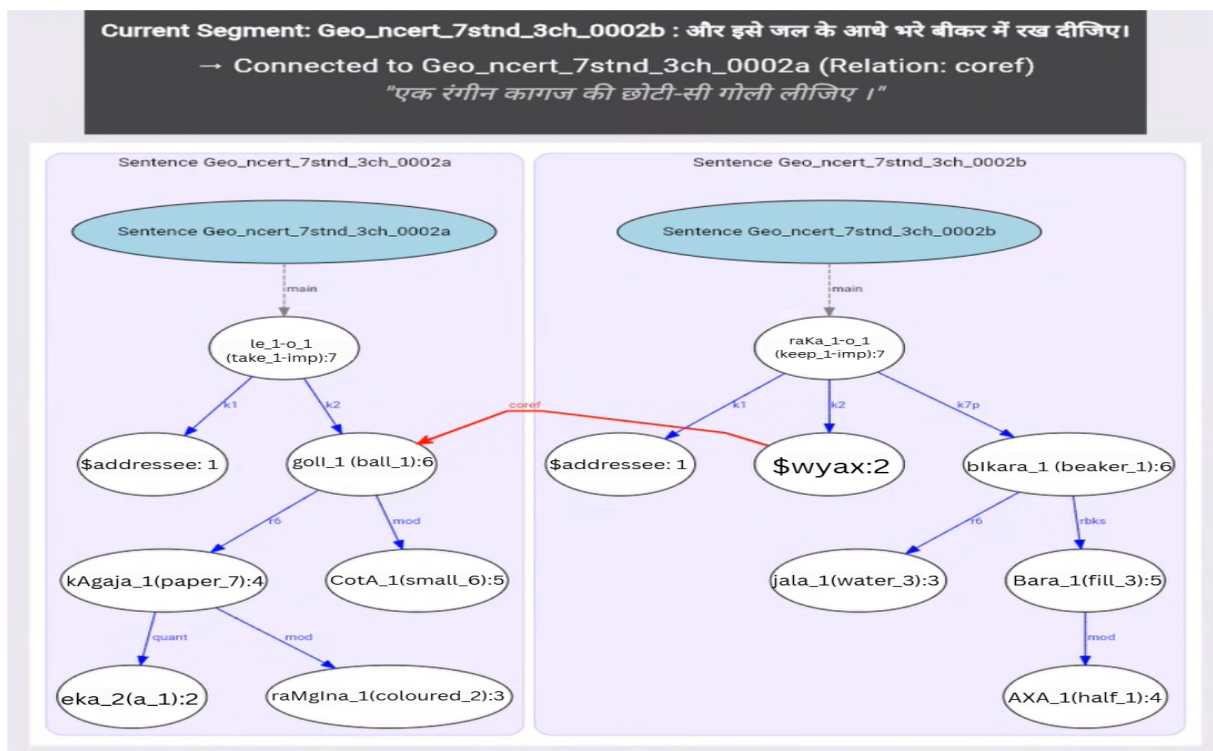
Current Segment: Geo_ncert_7stnd_3ch_0002b : और इसे जल के आधे भरे बीकर में रख दीजिए।
→ Connected to Geo_ncert_7stnd_3ch_0002a (Relation: coref)
"एक रंगीन कागज की छोटी-सी गोली लीजिए ।"

Sentence Geo_ncert_7stnd_3ch_0002a

Sentence Geo_ncert_7stnd_3ch_0002a
main
le_1-o_1 (take_1-imp):7
k1
k2
$addressee: 1
goll_1 (ball_1):6
r6
mod
kAgaja_1(paper_7):4
CotA_1(small_6):5
quant
mod
eka_2(a_1):2
raMgIna_1(coloured_2):3

coref

Sentence Geo_ncert_7stnd_3ch_0002b

Sentence Geo_ncert_7stnd_3ch_0002b
main
raKa_1-o_1 (keep_1-imp):7
k1
k2
k7p
$addressee: 1
$wyax:2
bIkara_1 (beaker_1):6
r6
rbks
jala_1(water_3):3
Bara_1(fill_3):5
mod
AXA_1(half_1):4